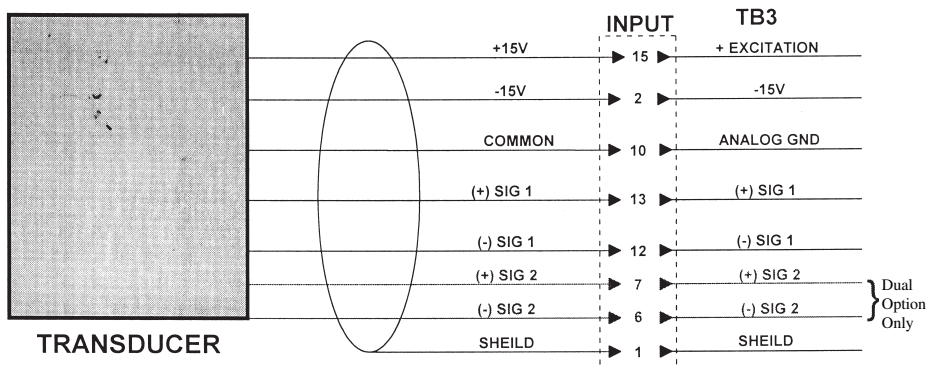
INPUT TB3

+15V 15 + EXCITATION

-15V 2 -15V

COMMON 10 ANALOG GND

(+) SIG 1 13 (+) SIG 1

(-) SIG 1 12 (-) SIG 1

(+) SIG 2 7 (+) SIG 2

(-) SIG 2 6 (-) SIG 2

SHEILD 1 SHEILD

Dual Option Only

TRANSDUCER